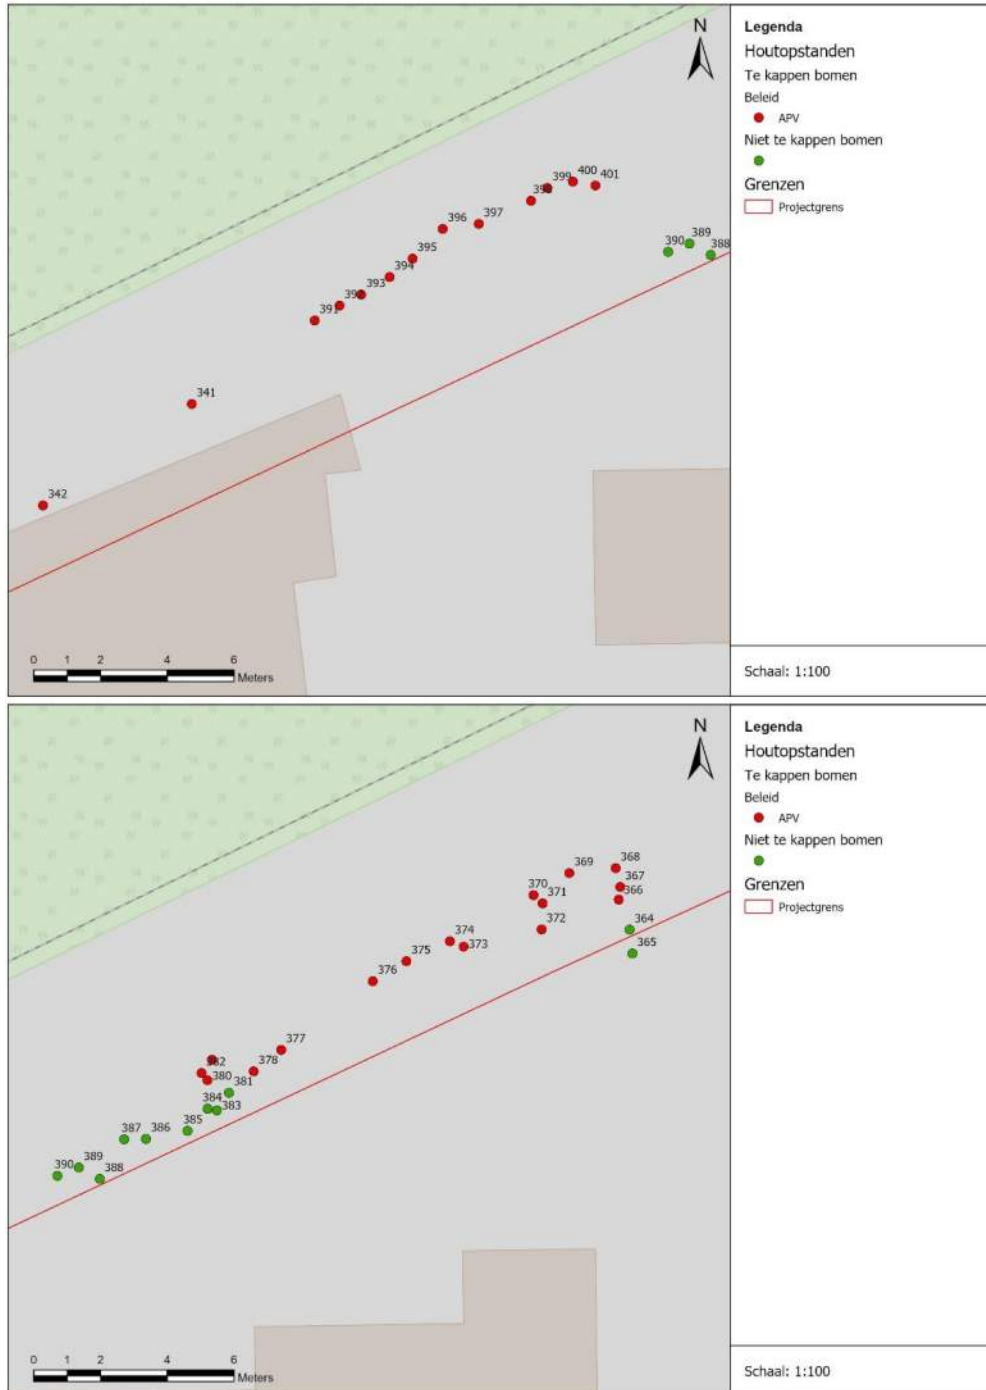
N

399 400 401
398
396 397
395
394
393
392
391
390 389 388
341
342

0 1 2 4 6 Meters

Legenda
Houtopstanden
Te kappen bomen
Beleid
APV
Niet te kappen bomen
Grenzen
Projectgrens

Schaal: 1:100

N

369 368
370 367
371 366
372 364
374 365
375 373
376
377
382
378
380 381
384 383
385
387 386
390 389 388

0 1 2 4 6 Meters

Legenda
Houtopstanden
Te kappen bomen
Beleid
APV
Niet te kappen bomen
Grenzen
Projectgrens

Schaal: 1:100